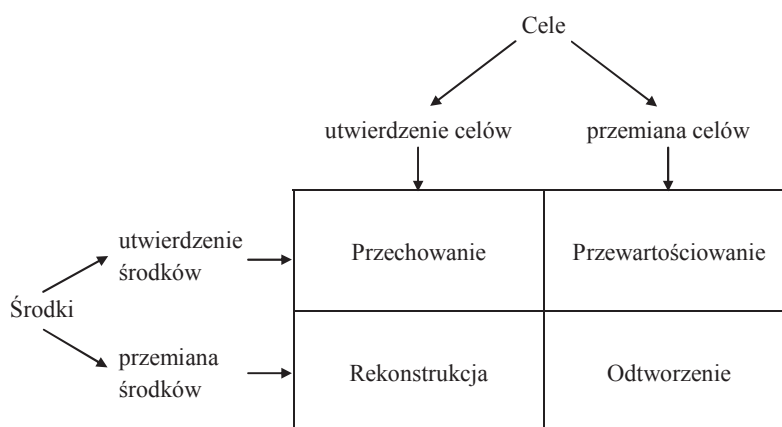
Cele

utwierdzenie celów

przemiana celów

Środki

utwierdzenie środków

przemiana środków

| | | |
|---|---|---|
| utwierdzenie środków | Przechowanie | Przewartościowanie |
| przemiana środków | Rekonstrukcja | Odtworzenie |